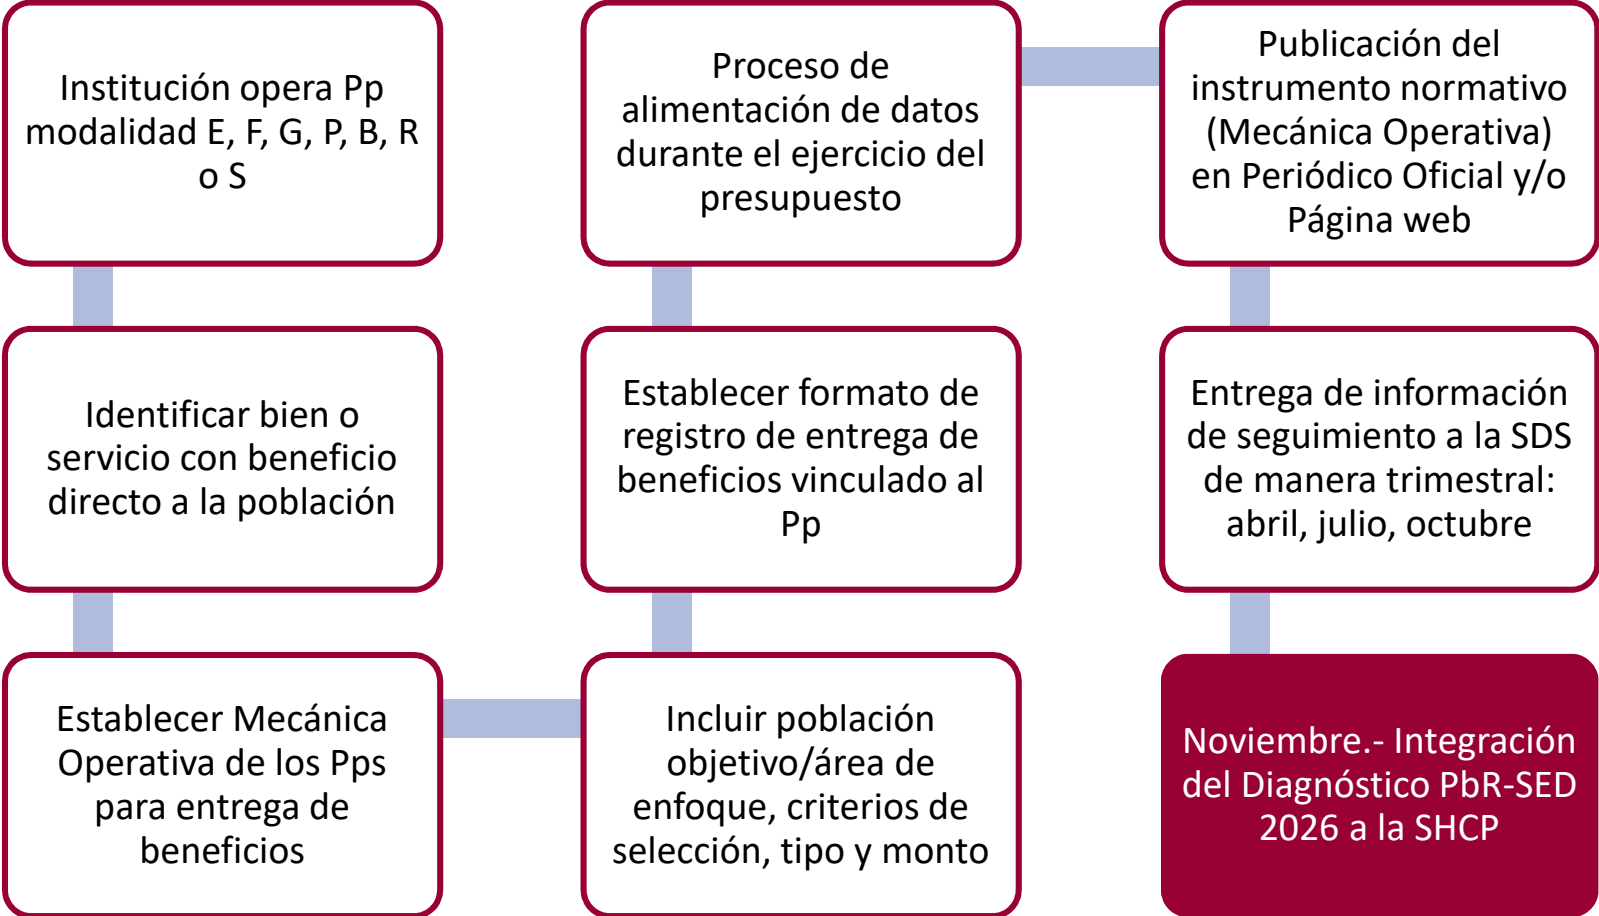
Institución opera Pp modalidad E, F, G, P, B, R o S

Identificar bien o servicio con beneficio directo a la población

Establecer Mecánica Operativa de los Pps para entrega de beneficios

Incluir población objetivo/área de enfoque, criterios de selección, tipo y monto

Establecer formato de registro de entrega de beneficios vinculado al Pp

Proceso de alimentación de datos durante el ejercicio del presupuesto

Publicación del instrumento normativo (Mecánica Operativa) en Periódico Oficial y/o Página web

Entrega de información de seguimiento a la SDS de manera trimestral: abril, julio, octubre

Noviembre.- Integración del Diagnóstico PbR-SED 2026 a la SHCP